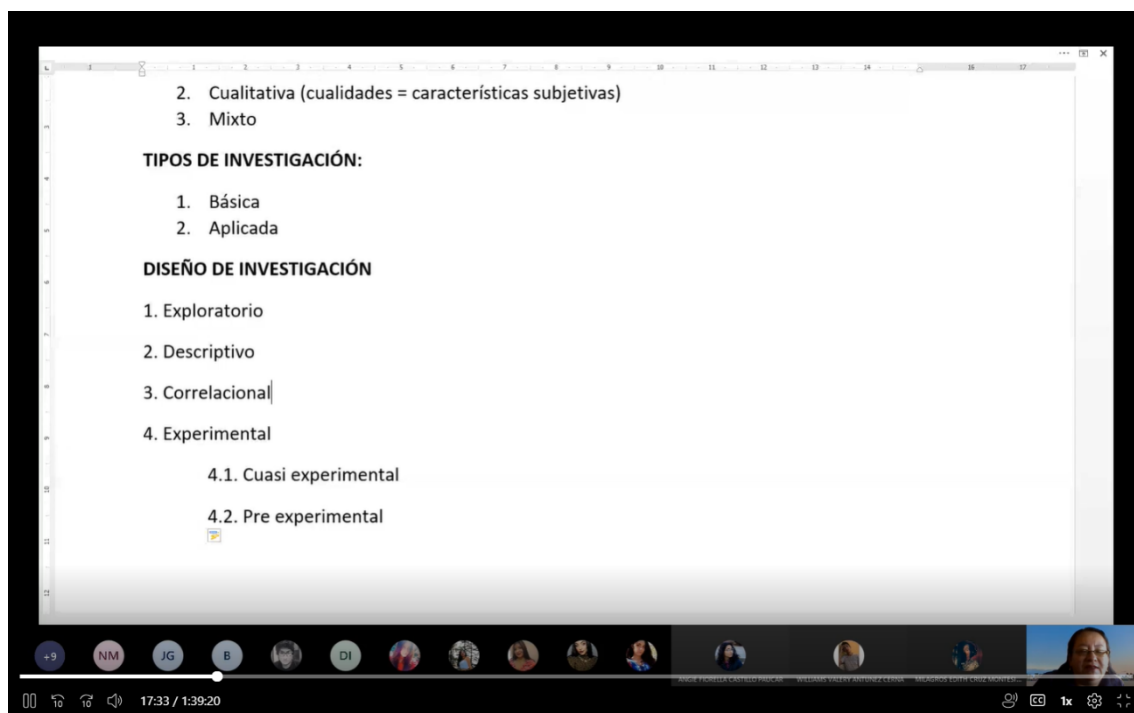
2. Cualitativa (cualidades = características subjetivas)
3. Mixto

TIPOS DE INVESTIGACIÓN:

1. Básica
2. Aplicada

DISEÑO DE INVESTIGACIÓN

1. Exploratorio

2. Descriptivo

3. Correlacional

4. Experimental

4.1. Cuasi experimental

4.2. Pre experimental

+9 NM JG B DI

ANGIE FIORELLA CASTILLO PAUCAR WILLIAMS VALERY ANTUNEZ CERNA MILAGROS EDITH CRUZ MONTES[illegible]

17:33 / 1:39:20

1x